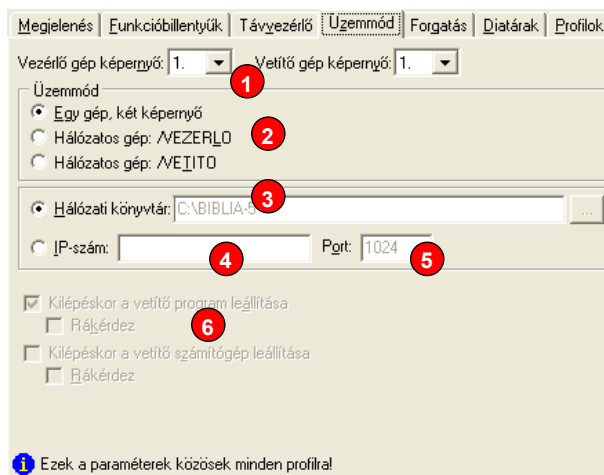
Megjelenés | Funkcióbillentyűk | Távvezérlő | Üzemmód | Forgatás | Diatárak | Profilok

Vezérlő gép képernyő: 1.
Vetítő gép képernyő: 1.

1

Üzemmód
Egy gép, két képernyő
Hálózatos gép: /VEZERLO
Hálózatos gép: /VETITO

2

Hálózati könyvtár: C:\BIBLIA-5
...

3

IP-szám:
Port: 1024

4

5

Kilépéskor a vetítő program leállítása
Rákérdez

6

Kilépéskor a vetítő számítógép leállítása
Rákérdez

Ezek a paraméterek közösek minden profilra!